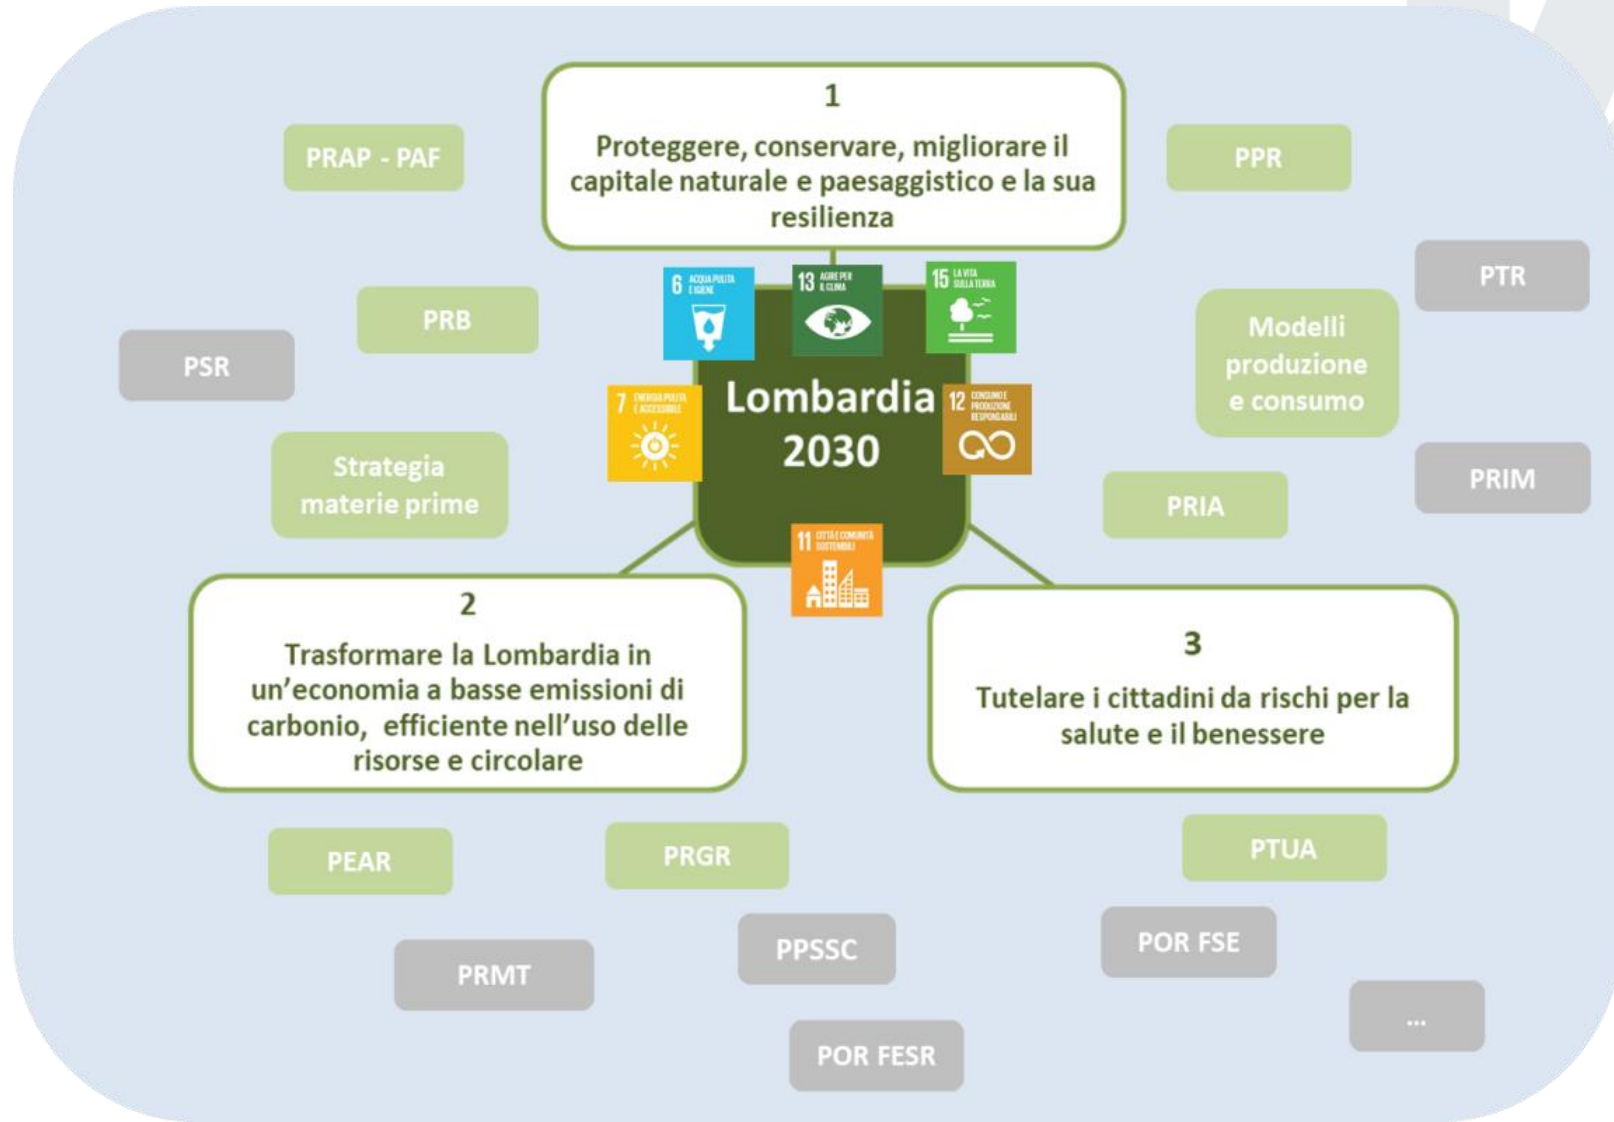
PRAP - PAF

1

Proteggere, conservare, migliorare il capitale naturale e paesaggistico e la sua resilienza

PPR

PTR

PRB

PSR

Modelli produzione e consumo

6 ACQUA PULITA E IGIENE

13 AGIRE PER IL CLIMA

15 LA VITA SULLA TERRA

7 ENERGIA PULITA E ACCESSIBILE

Lombardia 2030

12 CONSUMO E PRODUZIONE RESPONSABILI

Strategia materie prime

PRIM

PRIA

11 CITTÀ E COMUNITÀ SOSTENIBILI

2

Trasformare la Lombardia in un'economia a basse emissioni di carbonio, efficiente nell'uso delle risorse e circolare

3

Tutelare i cittadini da rischi per la salute e il benessere

PEAR

PRGR

PTUA

PPSSC

POR FSE

PRMT

...

POR FESR